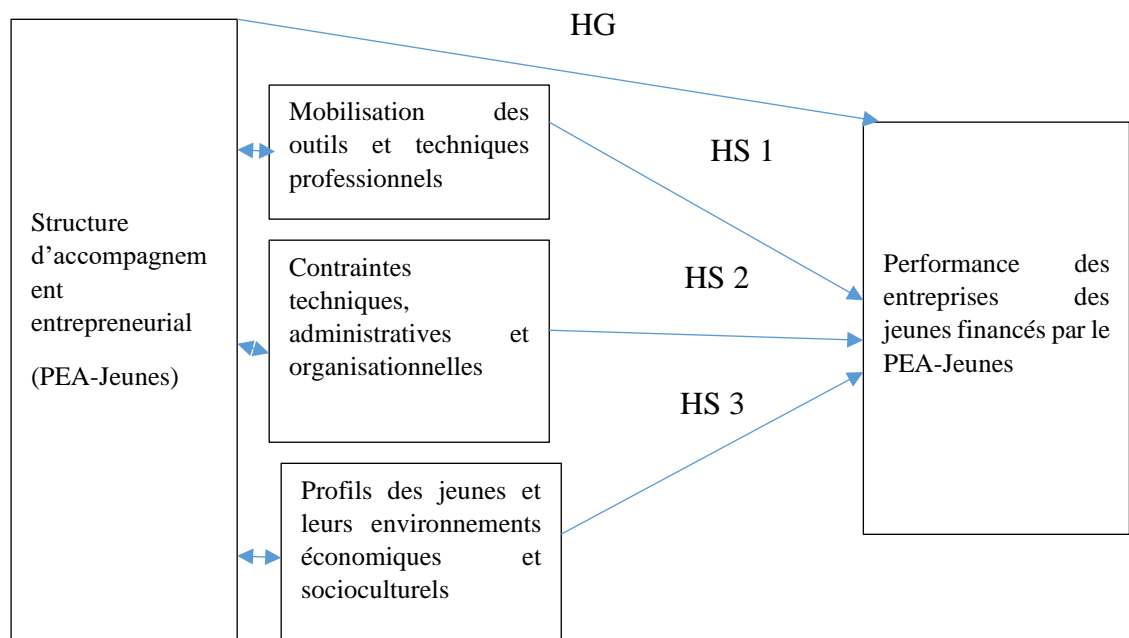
HG

Structure d'accompagnement entrepreneurial

(PEA-Jeunes)

Mobilisation des outils et techniques professionnels

HS 1

Contraintes techniques, administratives et organisationnelles

HS 2

Performance des entreprises des jeunes financés par le PEA-Jeunes

HS 3

Profils des jeunes et leurs environnements économiques et socioculturels